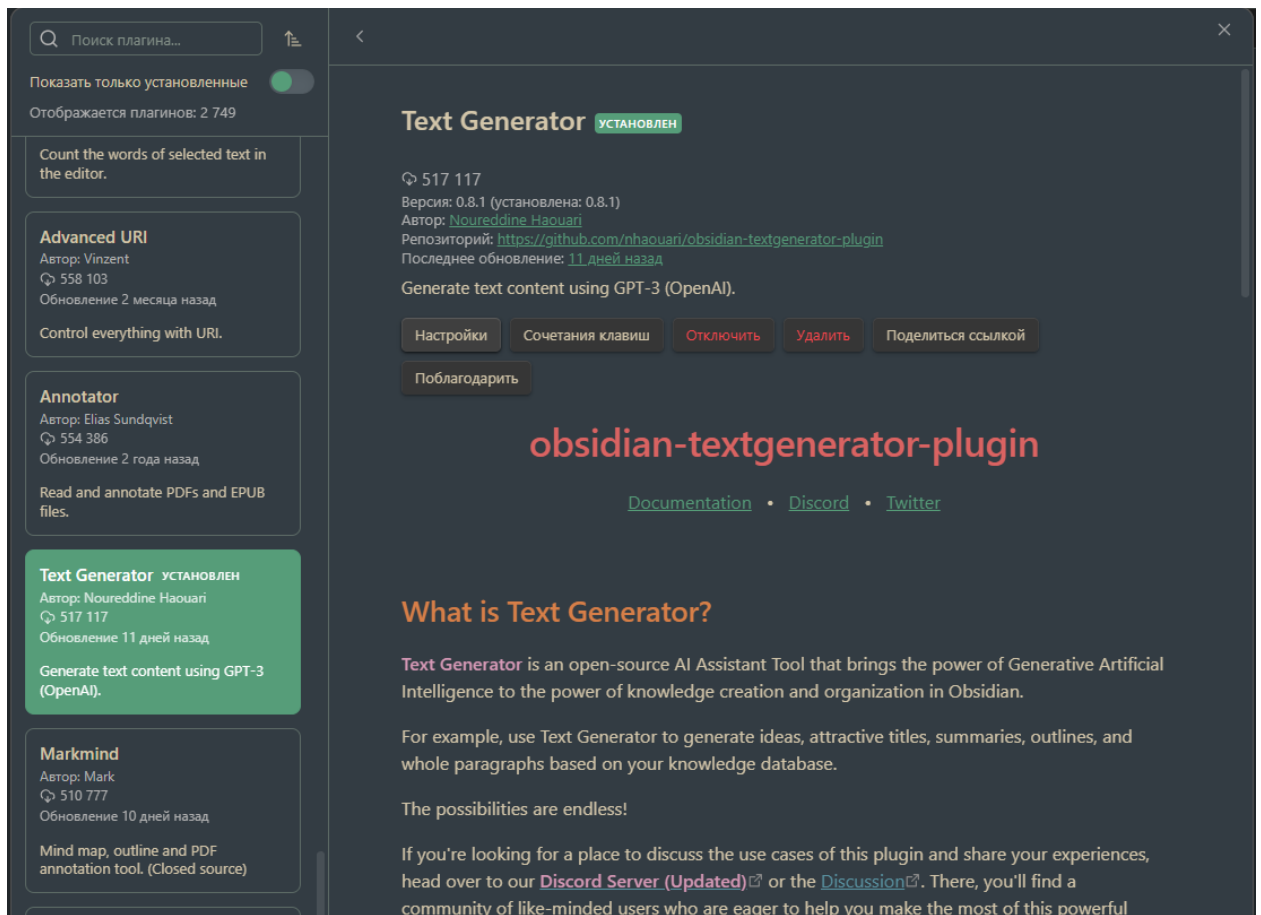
Поиск плагина...

Показать только установленные

Отображается плагинов: 2 749

Count the words of selected text in the editor.

Advanced URI
Автор: Vinzent
558 103
Обновление 2 месяца назад

Control everything with URI.

Annotator
Автор: Elias Sundqvist
554 386
Обновление 2 года назад

Read and annotate PDFs and EPUB files.

Text Generator УСТАНОВЛЕН
Автор: Noureddine Haouari
517 117
Обновление 11 дней назад

Generate text content using GPT-3 (OpenAI).

Markmind
Автор: Mark
510 777
Обновление 10 дней назад

Mind map, outline and PDF annotation tool. (Closed source)

Text Generator УСТАНОВЛЕН

517 117
Версия: 0.8.1 (установлена: 0.8.1)
Автор: Noureddine Haouari
Репозиторий: https://github.com/nhaouari/obsidian-textgenerator-plugin
Последнее обновление: 11 дней назад

Generate text content using GPT-3 (OpenAI).

Настройки | Сочетания клавиш | Отключить | Удалить | Поделиться ссылкой | Поблагодарить

obsidian-textgenerator-plugin

Documentation • Discord • Twitter

What is Text Generator?

Text Generator is an open-source AI Assistant Tool that brings the power of Generative Artificial Intelligence to the power of knowledge creation and organization in Obsidian.

For example, use Text Generator to generate ideas, attractive titles, summaries, outlines, and whole paragraphs based on your knowledge database.

The possibilities are endless!

If you're looking for a place to discuss the use cases of this plugin and share your experiences, head over to our Discord Server (Updated) or the Discussion. There, you'll find a community of like-minded users who are eager to help you make the most of this powerful